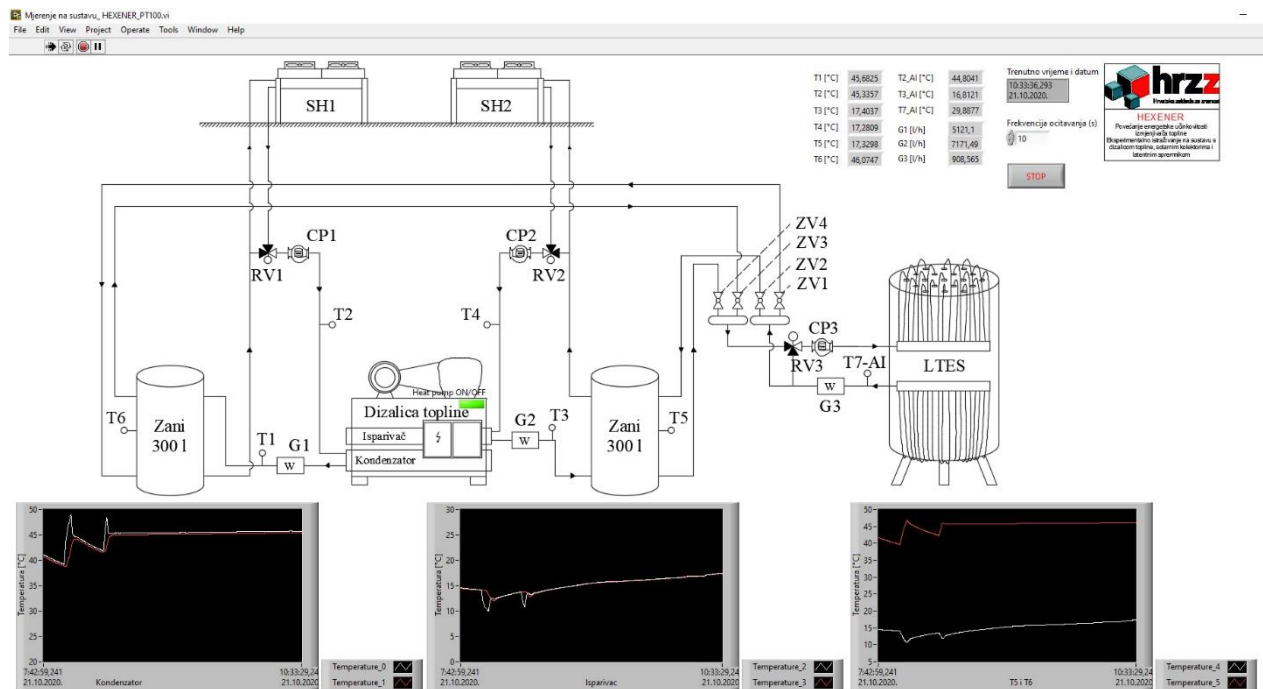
Mjerenje na sustavu_ HEXENER_PT100.vi

File Edit View Project Operate Tools Window Help

SH1
SH2

| | | | |
|---|---|---|---|
| T1 [°C] | 45,6825 | T2_AI [°C] | 44,8041 |
| T2 [°C] | 45,3357 | T3_AI [°C] | 16,8121 |
| T3 [°C] | 17,4037 | T7_AI [°C] | 29,8877 |
| T4 [°C] | 17,2809 | G1 [l/h] | 5121,1 |
| T5 [°C] | 17,3298 | G2 [l/h] | 7171,49 |
| T6 [°C] | 46,0747 | G3 [l/h] | 908,565 |

Trenutno vrijeme i datum
10:33:36,293
21.10.2020.

Frekvencija ocitavanja (s)
10

STOP

hrzz
Hrvatska zaklada za znanost
HEXENER
Povećanje energetske učinkovitosti izmjenjivača topline
Eksperimentalno istraživanje na sustavu s dizalicom topline, solarnim kolektorima i latentnim spremnikom

CP1
RV1
CP2
RV2
ZV4
ZV3
ZV2
ZV1
T2
T4
CP3
RV3
T7-AI
LTES
W
G3
Heat pump ON/OFF
Dizalica topline
Isparivač
Kondenzator
T6
Zani 300 l
T1
G1
W
G2
W
T3
Zani 300 l
T5

Temperature [°C]
50
45
40
35
30
25
20
7:42:59,241 21.10.2020.
Kondenzator
10:33:29,24 21.10.2020
Temperature_0
Temperature_1

Temperature [°C]
30
25
20
15
10
5
0
7:42:59,241 21.10.2020.
Isparivac
10:33:29,24 21.10.2020
Temperature_2
Temperature_3

Temperature [°C]
50
45
40
35
30
25
20
15
10
5
7:42:59,241 21.10.2020.
T5 i T6
10:33:29,24 21.10.2020
Temperature_4
Temperature_5